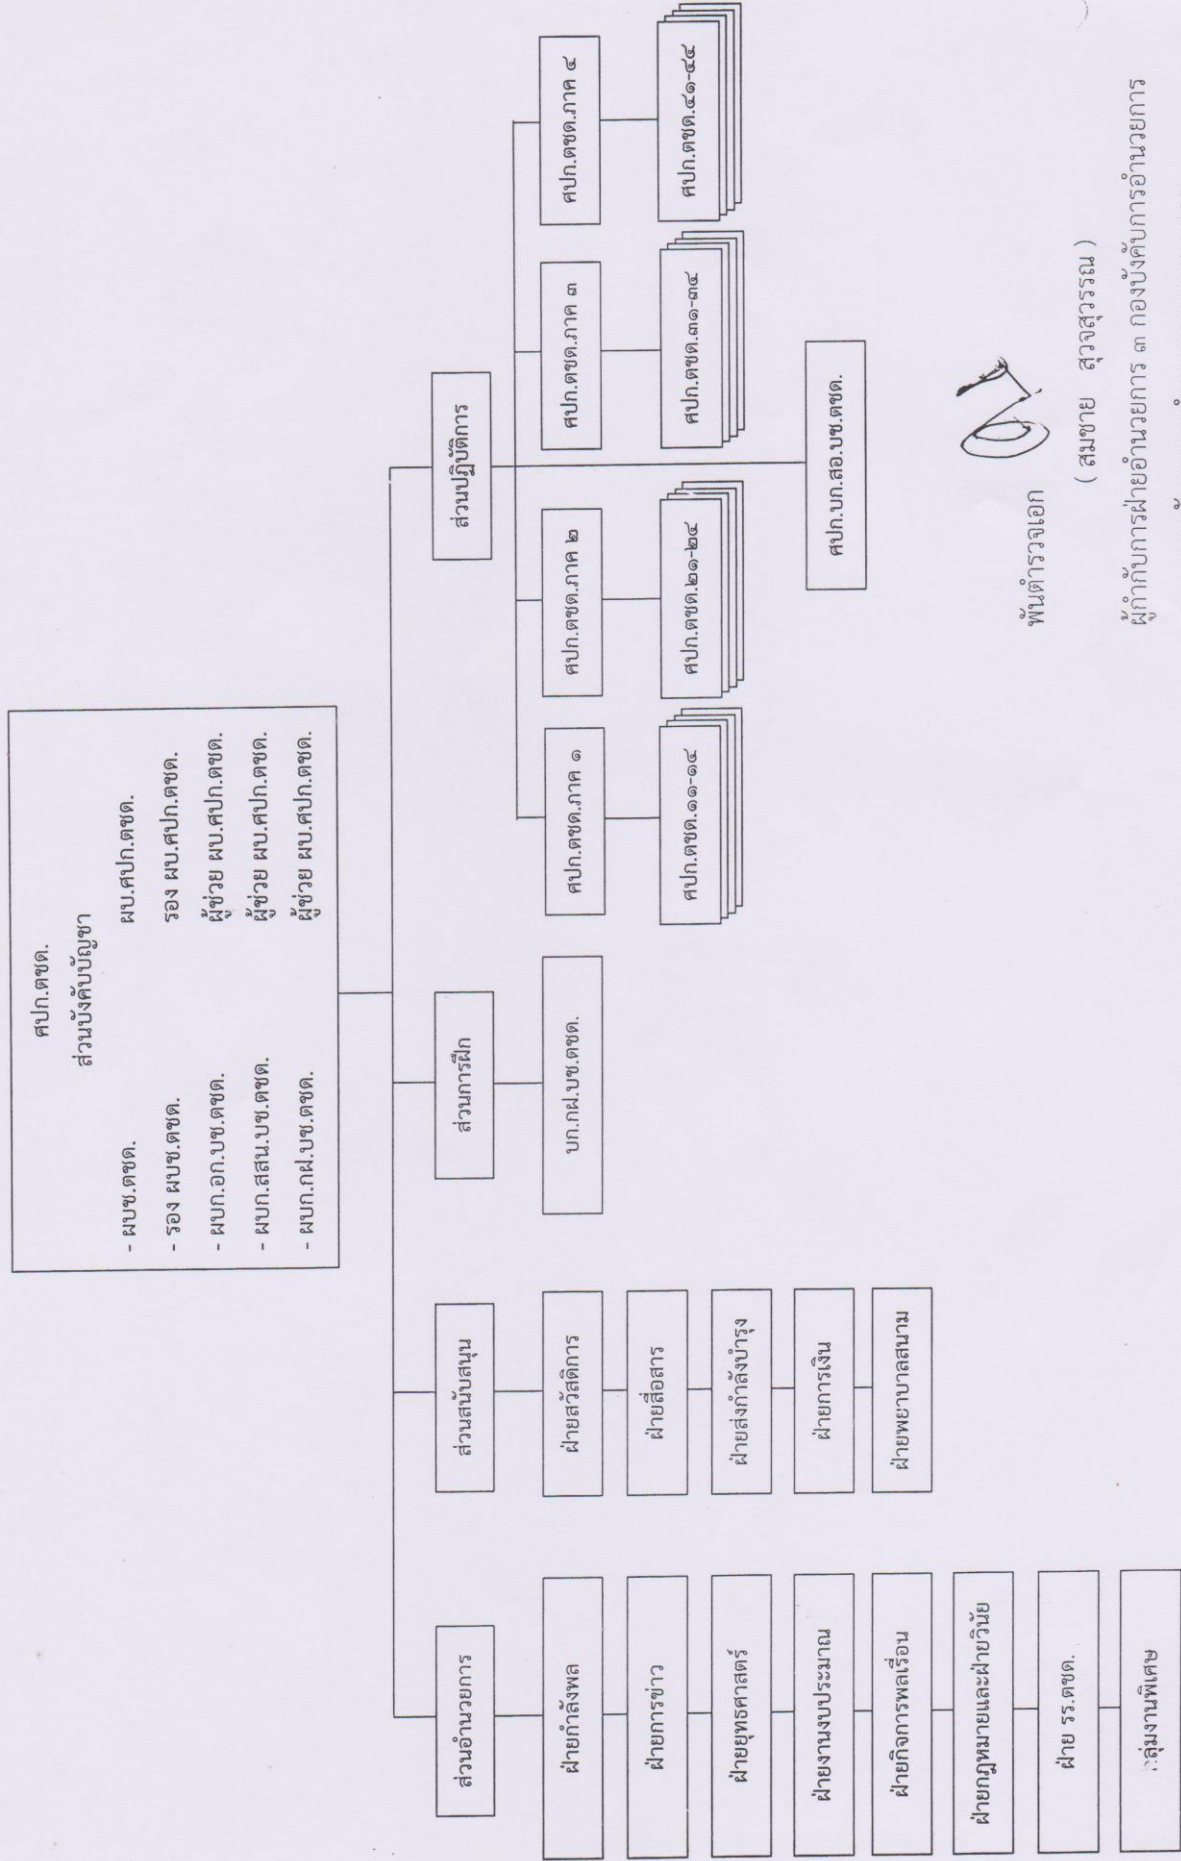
ศปก.ตชด.
ส่วนบังคับบัญชา
- ผบช.ตชด. ผบ.ศปก.ตชด.
- รอง ผบช.ตชด. รอง ผบ.ศปก.ตชด.
- ผบก.อก.บช.ตชด. ผู้ช่วย ผบ.ศปก.ตชด.
- ผบก.สสน.บช.ตชด. ผู้ช่วย ผบ.ศปก.ตชด.
- ผบก.กฝ.บช.ตชด. ผู้ช่วย ผบ.ศปก.ตชด.

ส่วนอำนวยการ
ฝ่ายกำลังพล
ฝ่ายการข่าว
ฝ่ายยุทธศาสตร์
ฝ่ายงานงบประมาณ
ฝ่ายกิจการพลเรือน
ฝ่ายกฎหมายและฝ่ายวินัย
ฝ่าย รร.ตชด.
กลุ่มงานพิเศษ

ส่วนสนับสนุน
ฝ่ายสวัสดิการ
ฝ่ายสื่อสาร
ฝ่ายส่งกำลังบำรุง
ฝ่ายการเงิน
ฝ่ายพยาบาลสนาม

ส่วนการฝึก
บก.กฝ.บช.ตชด.

ส่วนปฏิบัติการ
ศปก.ตชด.ภาค ๑
ศปก.ตชด.๑๑-๑๔
ศปก.ตชด.ภาค ๒
ศปก.ตชด.๒๑-๒๔
ศปก.ตชด.ภาค ๓
ศปก.ตชด.๓๑-๓๔
ศปก.ตชด.ภาค ๔
ศปก.ตชด.๔๑-๔๔
ศปก.บก.สอ.บช.ตชด.

พันตำรวจเอก
( สมชาย สุวงสุวรรณ )
ผู้กำกับการฝ่ายอำนวยการ ๓ กองบังคับการอำนวยการ